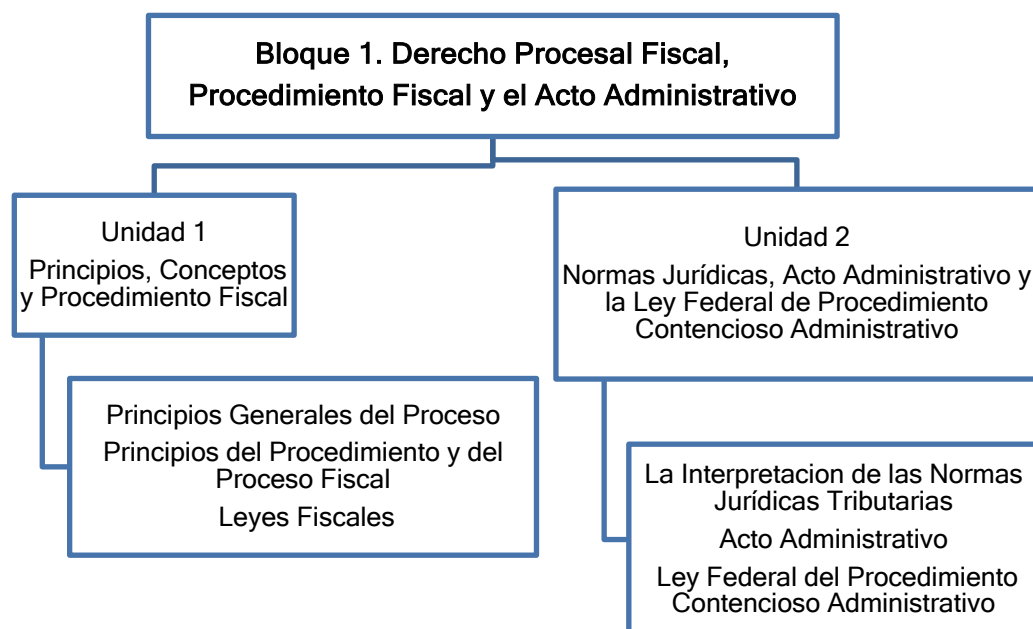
Bloque 1. Derecho Procesal Fiscal, Procedimiento Fiscal y el Acto Administrativo

Unidad 1
Principios, Conceptos y Procedimiento Fiscal

Principios Generales del Proceso
Principios del Procedimiento y del Proceso Fiscal
Leyes Fiscales

Unidad 2
Normas Jurídicas, Acto Administrativo y la Ley Federal de Procedimiento Contencioso Administrativo

La Interpretacion de las Normas Jurídicas Tributarias
Acto Administrativo
Ley Federal del Procedimiento Contencioso Administrativo